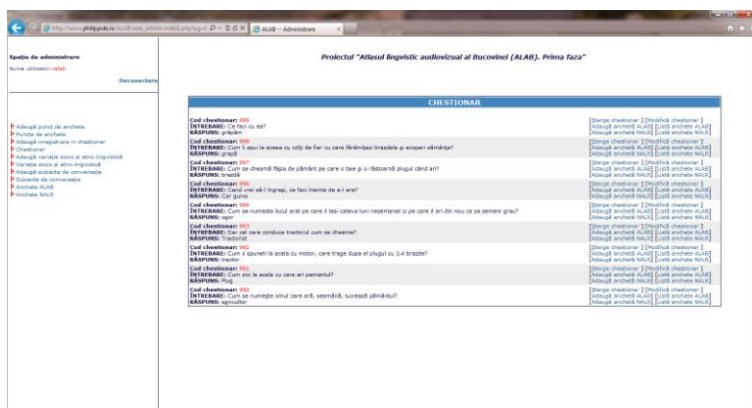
http://www.philippide.ro/ALAB/site_admin/index2.php?pg=3 ALAB – Administrare

Spațiu de administrare
Nume utilizator: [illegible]
Deconectare

Adaugă punct de anchetă
Puncte de anchetă
Adaugă întrebare în chestionar
Chestionar
Adaugă variație socio și etno-lingvistică
Variație socio și etno-lingvistică
Adaugă subiecte de conversație
Subiecte de conversație
Anchete ALAB
Anchete NALR

Proiectul "Atlasul lingvistic audiovizual al Bucovinei (ALAB). Prima faza"

CHESTIONAR

Cod chestionar: 999
ÎNTREBARE: Ce faci cu ea?
RĂSPUNS: grăpăm
[Sterge chestionar] [Modifică chestionar] Adaugă anchetă ALAB] [Listă anchete ALAB] Adaugă anchetă NALR] [Listă anchete NALR]

Cod chestionar: 998
ÎNTREBARE: Cum îi spui la aceea cu colți de fier cu care fărâmițezi brazdele și acoperi sămânța?
RĂSPUNS: grapă
[Sterge chestionar] [Modifică chestionar] Adaugă anchetă ALAB] [Listă anchete ALAB] Adaugă anchetă NALR] [Listă anchete NALR]

Cod chestionar: 997
ÎNTREBARE: Cum se cheamă fâșia de pământ pe care o taie și o răstoarnă plugul când ari?
RĂSPUNS: brazdă
[Sterge chestionar] [Modifică chestionar] Adaugă anchetă ALAB] [Listă anchete ALAB] Adaugă anchetă NALR] [Listă anchete NALR]

Cod chestionar: 996
ÎNTREBARE: Când vrei să-l îngrapi, ce faci înainte de a-l ara?
RĂSPUNS: Car gunoi
[Sterge chestionar] [Modifică chestionar] Adaugă anchetă ALAB] [Listă anchete ALAB] Adaugă anchetă NALR] [Listă anchete NALR]

Cod chestionar: 994
ÎNTREBARE: Cum se numește locul arat pe care îl lași câteva luni nesemănat și pe care îl ari din nou ca să semeni grâu?
RĂSPUNS: ogor
[Sterge chestionar] [Modifică chestionar] Adaugă anchetă ALAB] [Listă anchete ALAB] Adaugă anchetă NALR] [Listă anchete NALR]

Cod chestionar: 993
ÎNTREBARE: Dar cel care conduce tractorul cum se cheamă?
RĂSPUNS: Tractorist
[Sterge chestionar] [Modifică chestionar] Adaugă anchetă ALAB] [Listă anchete ALAB] Adaugă anchetă NALR] [Listă anchete NALR]

Cod chestionar: 992
ÎNTREBARE: Cum îi spuneți la acela cu motor, care trage după el plugul cu 3,4 brazde?
RĂSPUNS: tractor
[Sterge chestionar] [Modifică chestionar] Adaugă anchetă ALAB] [Listă anchete ALAB] Adaugă anchetă NALR] [Listă anchete NALR]

Cod chestionar: 991
ÎNTREBARE: Cum zici la acela cu care ari pamentul?
RĂSPUNS: Plug
[Sterge chestionar] [Modifică chestionar] Adaugă anchetă ALAB] [Listă anchete ALAB] Adaugă anchetă NALR] [Listă anchete NALR]

Cod chestionar: 990
ÎNTREBARE: Cum se numește omul care ară, seamănă, lucrează pământul?
RĂSPUNS: agricultor
[Sterge chestionar] [Modifică chestionar] Adaugă anchetă ALAB] [Listă anchete ALAB] Adaugă anchetă NALR] [Listă anchete NALR]